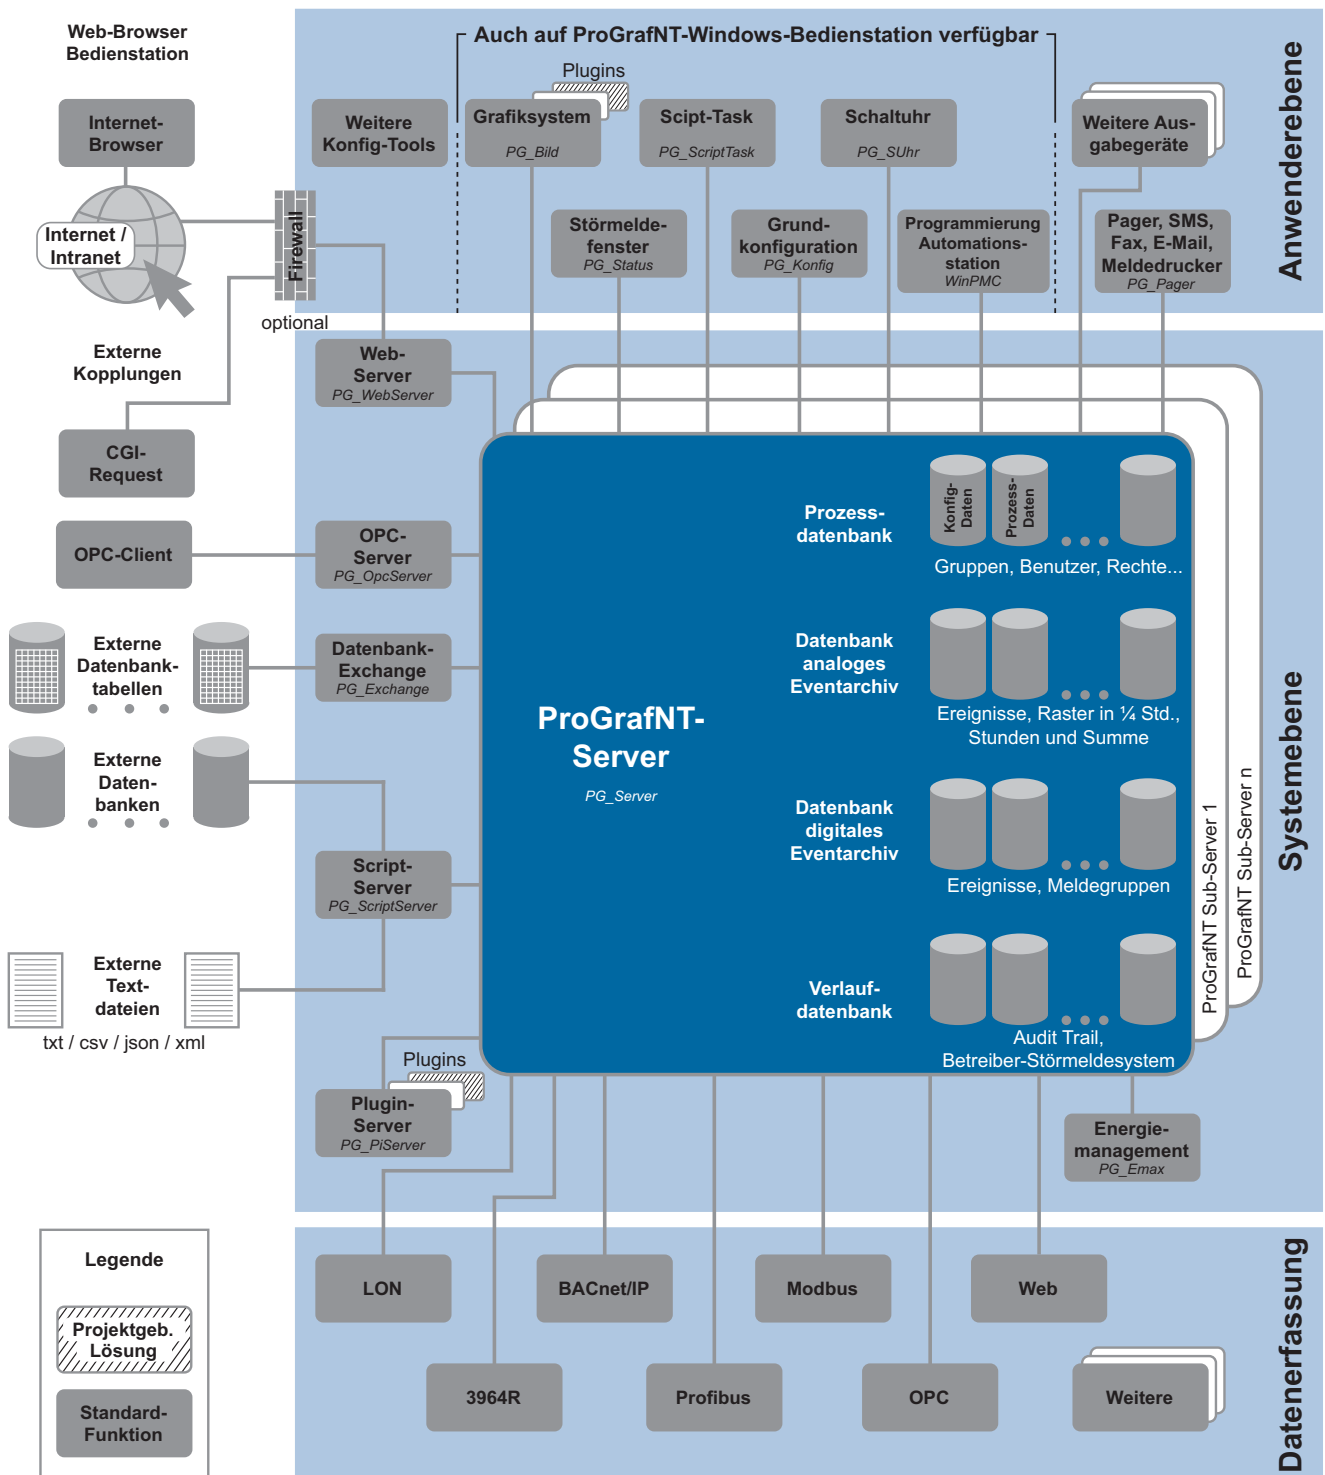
Web-Browser Bedienstation

Internet-Browser

Internet / Intranet

Firewall

optional

Externe Kopplungen

CGI-Request

OPC-Client

Externe Datenbank-tabellen

Externe Daten-banken

Externe Text-dateien

txt / csv / json / xml

Auch auf ProGrafNT-Windows-Bedienstation verfügbar

Anwenderebene

Weitere Konfig-Tools

Plugins

Grafiksystem
PG_Bild

Scipt-Task
PG_ScriptTask

Schaltuhr
PG_SUhr

Weitere Aus-gabegeräte

Störmelde-fenster
PG_Status

Grund-konfiguration
PG_Konfig

Programmierung Automations-station
WinPMC

Pager, SMS, Fax, E-Mail, Meldedrucker
PG_Pager

Web-Server
PG_WebServer

OPC-Server
PG_OpcServer

Datenbank-Exchange
PG_Exchange

Script-Server
PG_ScriptServer

Plugins

Plugin-Server
PG_PiServer

ProGrafNT-Server
PG_Server

Prozess-datenbank

Konfig-Daten

Prozess-Daten

Gruppen, Benutzer, Rechte...

Datenbank analoges Eventarchiv

Ereignisse, Raster in ¼ Std., Stunden und Summe

Datenbank digitales Eventarchiv

Ereignisse, Meldegruppen

Verlauf-datenbank

Audit Trail, Betreiber-Störmeldesystem

ProGrafNT Sub-Server 1

ProGrafNT Sub-Server n

Systemebene

Energie-management
PG_Emax

Legende

Projektgeb. Lösung

Standard-Funktion

LON

BACnet/IP

Modbus

Web

3964R

Profibus

OPC

Weitere

Datenerfassung